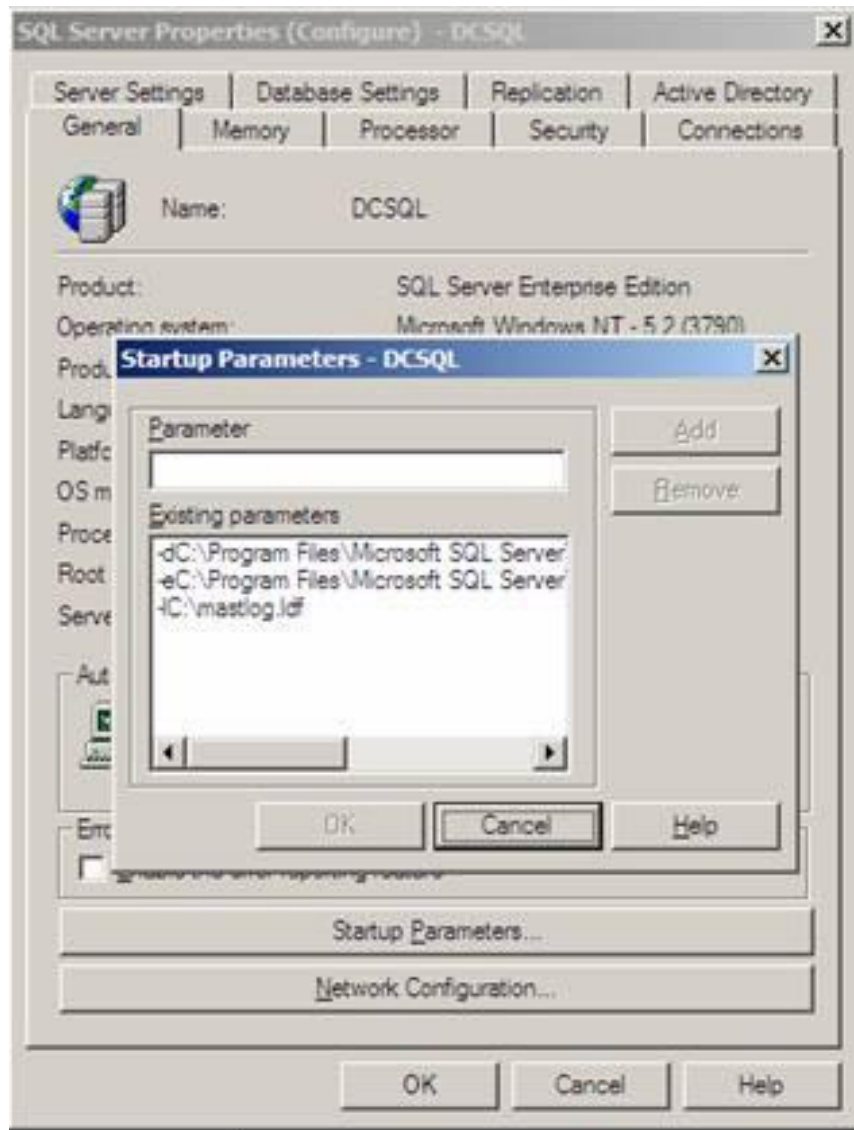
SQL Server Properties (Configure) - DCSQL

Server Settings | Database Settings | Replication | Active Directory
General | Memory | Processor | Security | Connections

Name: DCSQL

Product: SQL Server Enterprise Edition
Operating system: Microsoft Windows NT - 5.2 (3790)
Produ
Lang
Platfo
OS m
Proce
Root
Serve

Aut

Erro
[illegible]

Startup Parameters - DCSQL

Parameter

Existing parameters
-dC:\Program Files\Microsoft SQL Server
-eC:\Program Files\Microsoft SQL Server
-lC:\mastlog.ldf

Add
Remove

OK Cancel Help

Startup Parameters...
Network Configuration...

OK Cancel Help